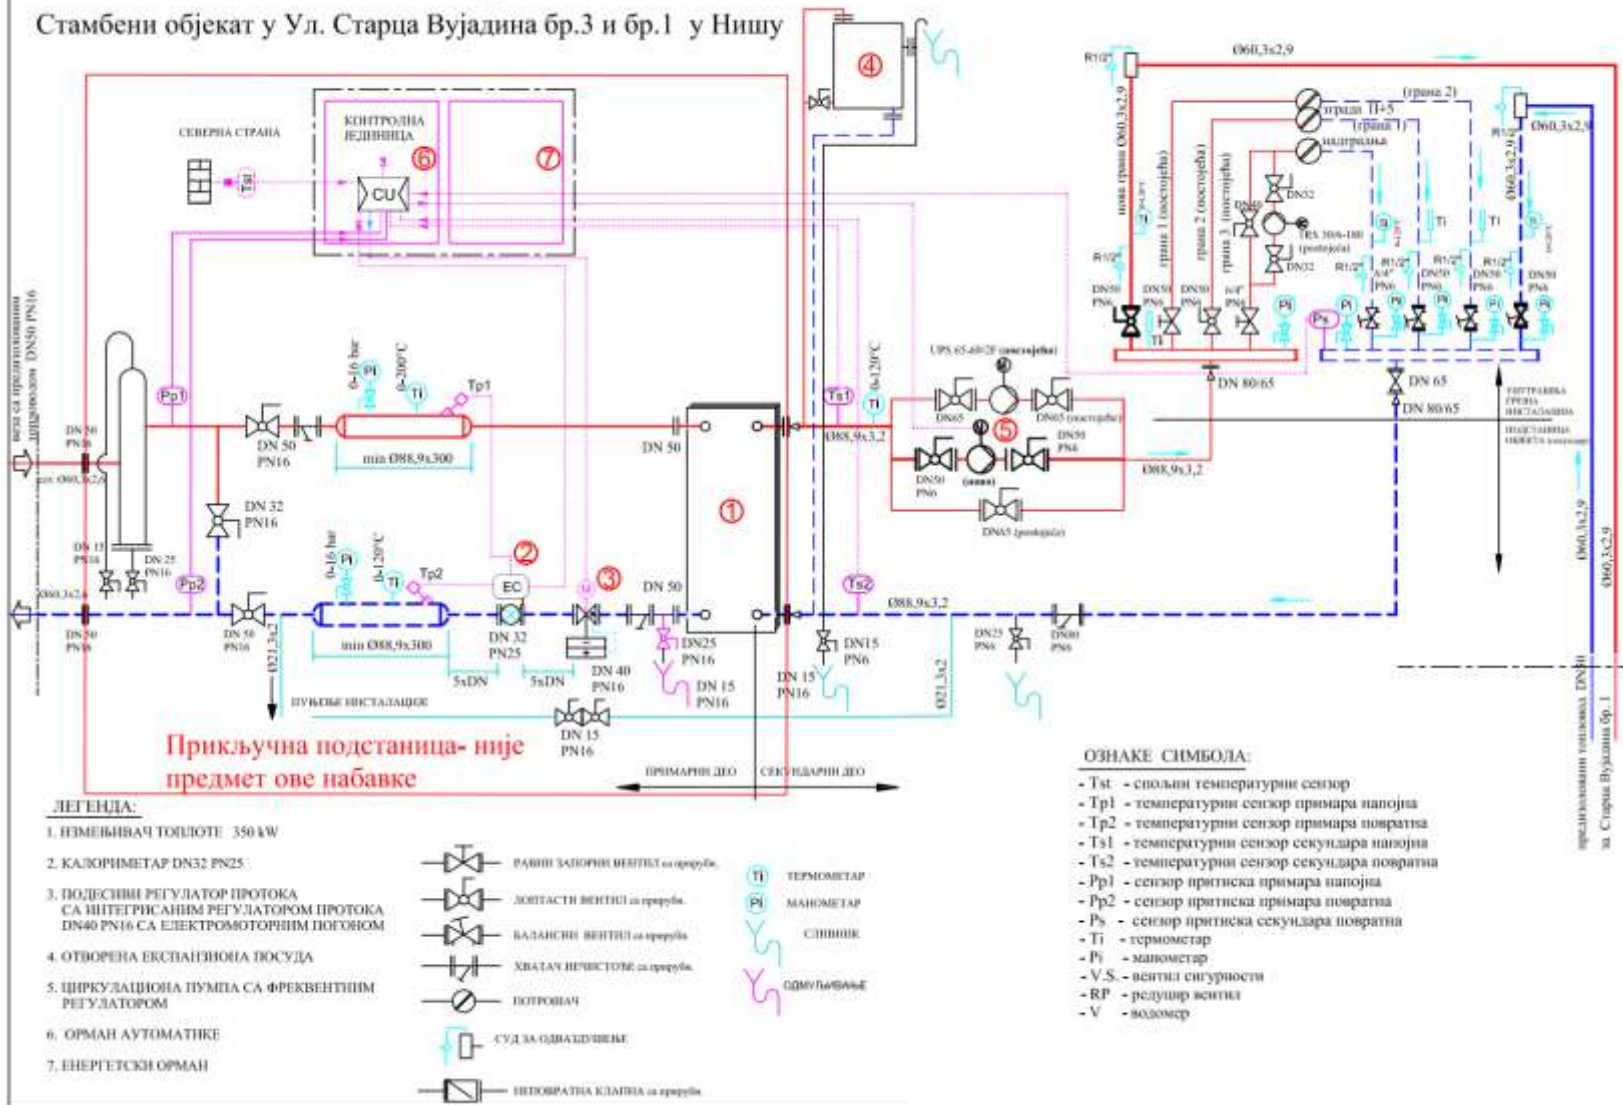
Стамбени објекат у Ул. Старца Вујадина бр.3 и бр.1 у Нишу

Ø60,3x2,9

R1/2"

Ø60,3x2,9

зграда II+5

(грана 2)

(грана 1)

надградња

R1/2"

Ø60,3x2,9

Ø60,3x2,9

нова грана Ø60,3x2,9

грана 1 (постојећа)

грана 2 (постојећа)

грана 3 (постојећа)

DN32

DN32

TRS 30/6-180 (постојећа)

DN32

Ti

Ti

Ti

R1/2"

DN50 PN6

DN50 PN6

DN50 PN6

1/4" PN6

Pi

Ps

Pi

R1/2"

3/4" PN6

R1/2"

DN50 PN6

R1/2"

DN50 PN6

R1/2"

DN50 PN6

R1/2"

DN50 PN6

Pi

Pi

Pi

Pi

DN 80/65

DN 65

DN 80/65

УНУТРАШЊА ГРЕЈНА ИНСТАЛАЦИЈА

ПОДСТАНИЦА ОБЈЕКТА

СЕВЕРНА СТРАНА

КОНТРОЛНА ЈЕДИНИЦА

Tst

CU

6

7

4

UPS 65-60/2F (постојећа)

DN65

DN65 (постојећа)

5

DN50 PN6

DN50 PN6

(нова)

DN50 PN6

DN65 (постојећа)

Ø88,9x3,2

Ts1

Ti

0-120°C

Ø88,9x3,2

веза са предизолованим цевоводом DN50 PN16

DN 50 PN16

Pp1

DN 50 PN16

0-16 bar

Pi

0-200°C

Ti

Tp1

min Ø88,9x300

DN 50

1

Ø60,3x2,9

DN 32 PN16

DN 15 PN16

DN 25 PN16

Pp2

Ø60,3x2,9

DN 50 PN16

DN 50 PN16

0-16 bar

Pi

0-120°C

Ti

Tp2

EC

2

3

DN 50

min Ø88,9x300

DN 32 PN25

DN 40 PN16

DN25 PN16

DN 15 PN16

DN 15 PN16

Ø21,3x2

5xDN

5xDN

ПУЊЕЊЕ ИНСТАЛАЦИЈЕ

DN 15 PN16

Ts2

Ø88,9x3,2

DN 15 PN6

DN25 PN6

DN80 PN6

Ø21,3x2

Ø60,3x2,9

Ø60,3x2,9

предизоловани топловод DN80

за Старца Вујадина бр.1

Прикључна подстаница- није предмет ове набавке

ПРИМАРНИ ДЕО

СЕКУНДАРНИ ДЕО

ЛЕГЕНДА:

1. ИЗМЕЊИВАЧ ТОПЛОТЕ 350 kW

2. КАЛОРИМЕТАР DN32 PN25

3. ПОДЕСИВИ РЕГУЛАТОР ПРОТОКА СА ИНТЕГРИСАНИМ РЕГУЛАТОРОМ ПРОТОКА DN40 PN16 СА ЕЛЕКТРОМОТОРНИМ ПОГОНОМ

4. ОТВОРЕНА ЕКСПАНЗИОНА ПОСУДА

5. ЦИРКУЛАЦИОНА ПУМПА СА ФРЕКВЕНТНИМ РЕГУЛАТОРОМ

6. ОРМАН АУТОМАТИКЕ

7. ЕНЕРГЕТСКИ ОРМАН

РАВНИ ЗАПОРНИ ВЕНТИЛ са прирубн.

ЛОПТАСТИ ВЕНТИЛ са прирубн.

БАЛАНСНИ ВЕНТИЛ са прирубн.

ХВАТАЧ НЕЧИСТОЋЕ са прирубн.

ПОТРОШАЧ

СУД ЗА ОДВАЗДУШЕЊЕ

НЕПОВРАТНА КЛАПНА са прирубн.

Ti ТЕРМОМЕТАР

Pi МАНОМЕТАР

СЛИВНИК

ОДМУЉИВАЊЕ

ОЗНАКЕ СИМБОЛА:

- Tst - спољни температурни сензор
- Tp1 - температурни сензор примара напојна
- Tp2 - температурни сензор примара повратна
- Ts1 - температурни сензор секундара напојна
- Ts2 - температурни сензор секундара повратна
- Pp1 - сензор притиска примара напојна
- Pp2 - сензор притиска примара повратна
- Ps - сензор притиска секундара повратна
- Ti - термометар
- Pi - манометар
- V.S. - вентил сигурности
- RP - редуцир вентил
- V - водомер